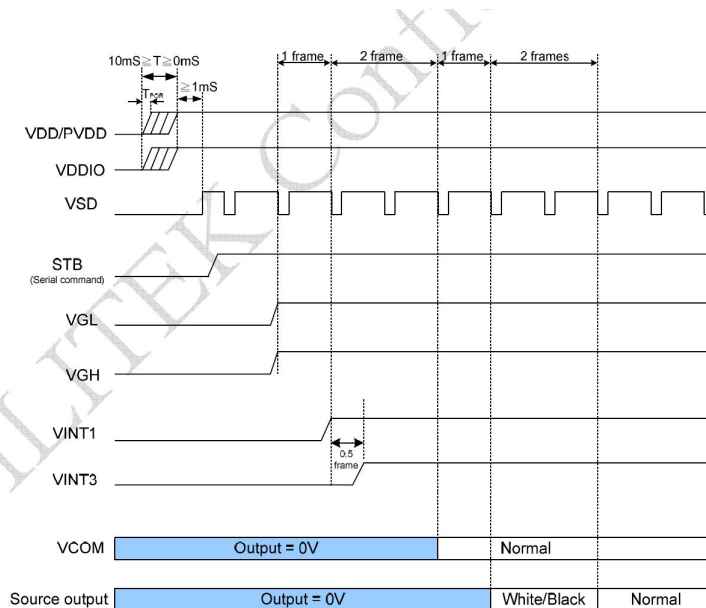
10mS ≧ T ≧ 0mS

$T_{POR}$

≧ 1mS

1 frame

2 frame

1 frame

2 frames

VDD/PVDD

VDDIO

VSD

STB
(Serial command)

VGL

VGH

VINT1

0.5 frame

VINT3

VCOM

Output = 0V

Normal

Source output

Output = 0V

White/Black

Normal

ILITEK Confi